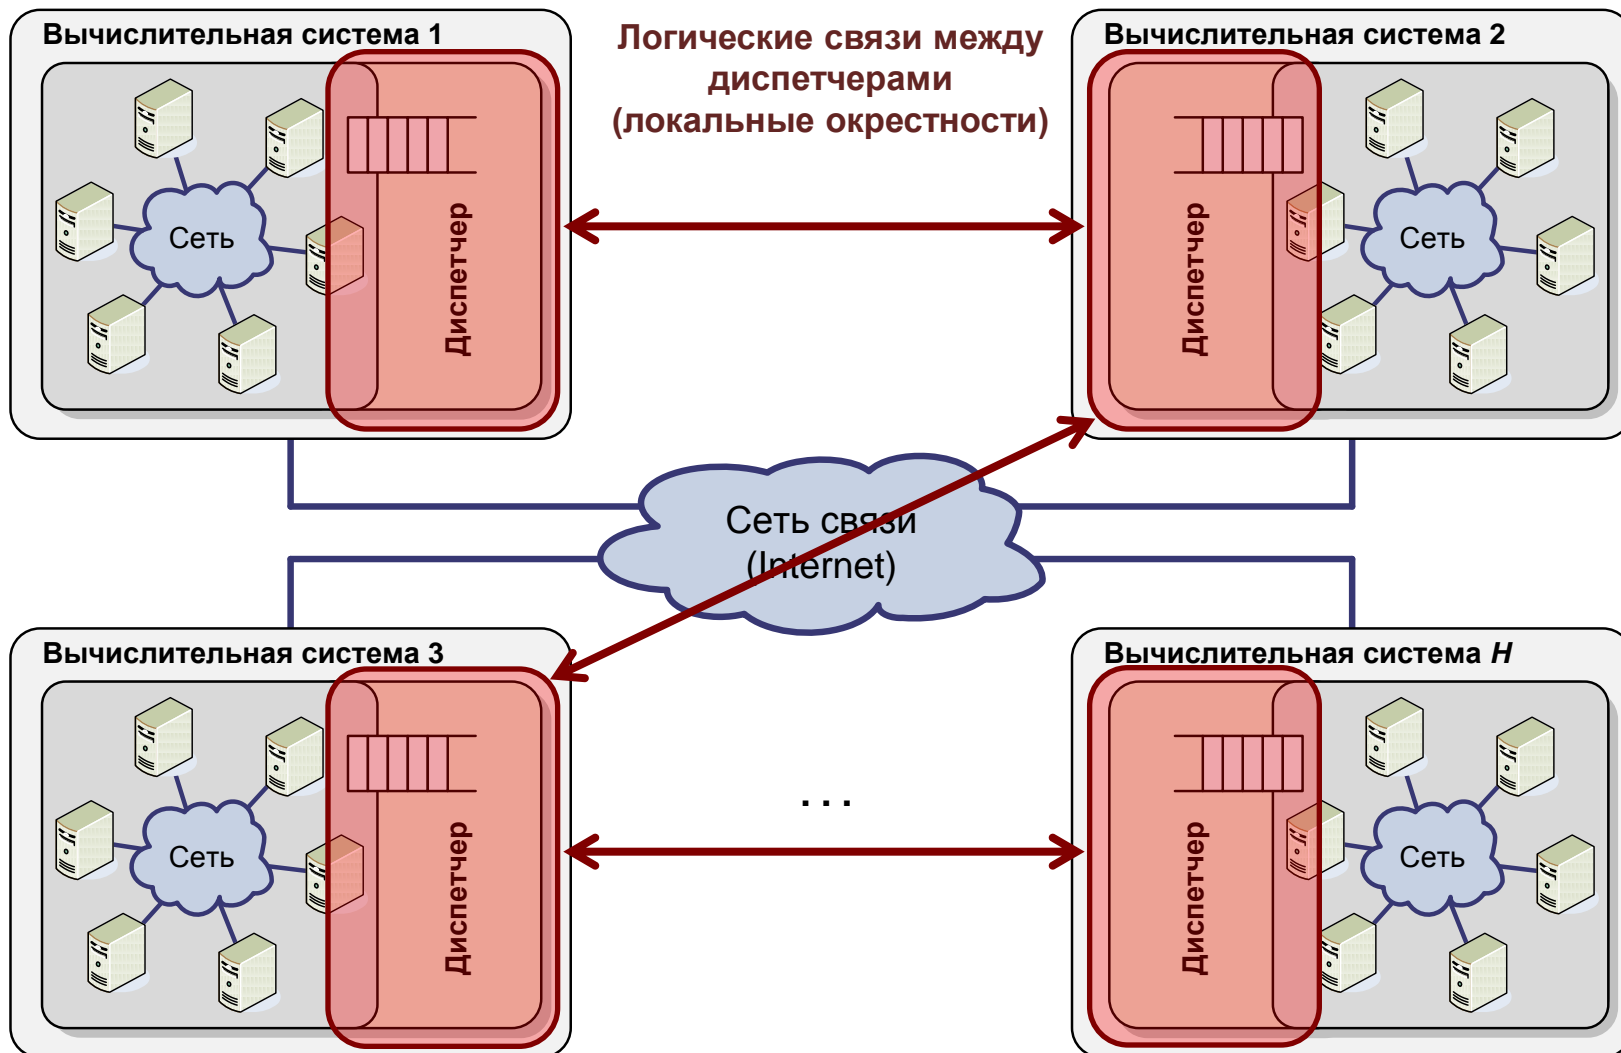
Вычислительная система 1

Сеть

Диспетчер

Логические связи между диспетчерами (локальные окрестности)

Вычислительная система 2

Диспетчер

Сеть

Сеть связи (Internet)

Вычислительная система 3

Сеть

Диспетчер

. . .

Вычислительная система *H*

Диспетчер

Сеть